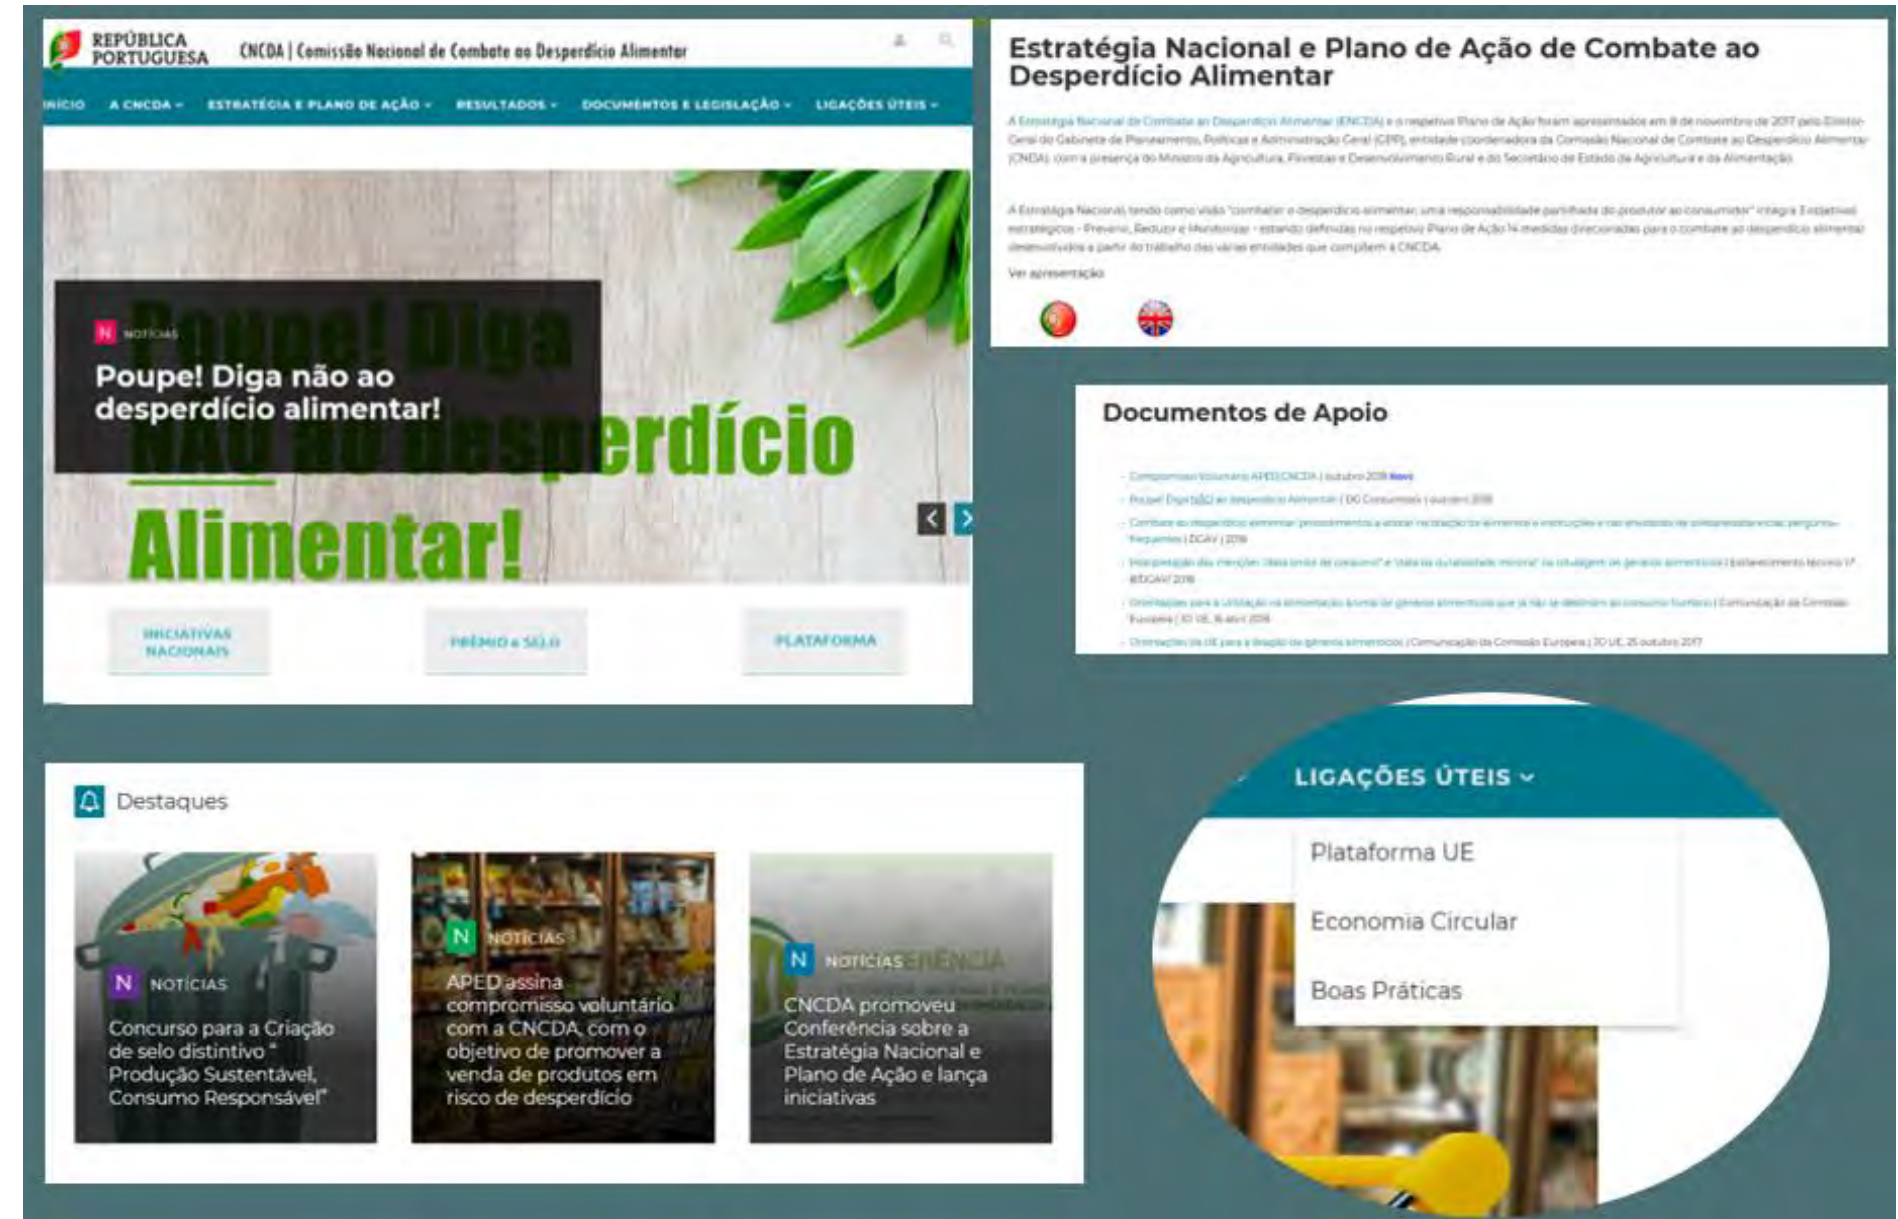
REPÚBLICA PORTUGUESA

CNCDA | Comissão Nacional de Combate ao Desperdício Alimentar

INÍCIO A CNCDA ESTRATÉGIA E PLANO DE AÇÃO RESULTADOS DOCUMENTOS E LEGISLAÇÃO LIGAÇÕES ÚTEIS

N NOTÍCIAS

Poupe! Diga não ao desperdício alimentar!

Poupe! Diga NÃO ao desperdício Alimentar!

INICIATIVAS NACIONAIS

PRÉMIO e SELO

PLATAFORMA

Estratégia Nacional e Plano de Ação de Combate ao Desperdício Alimentar

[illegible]

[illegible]

Ver apresentação

Documentos de Apoio

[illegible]

Destaques

N NOTÍCIAS

Concurso para a Criação de selo distintivo " Produção Sustentável, Consumo Responsável"

N NOTÍCIAS

APED assina compromisso voluntário com a CNCDA, com o objetivo de promover a venda de produtos em risco de desperdício

N NOTÍCIAS

CNCDA promoveu Conferência sobre a Estratégia Nacional e Plano de Ação e lança iniciativas

LIGAÇÕES ÚTEIS

Plataforma UE

Economia Circular

Boas Práticas